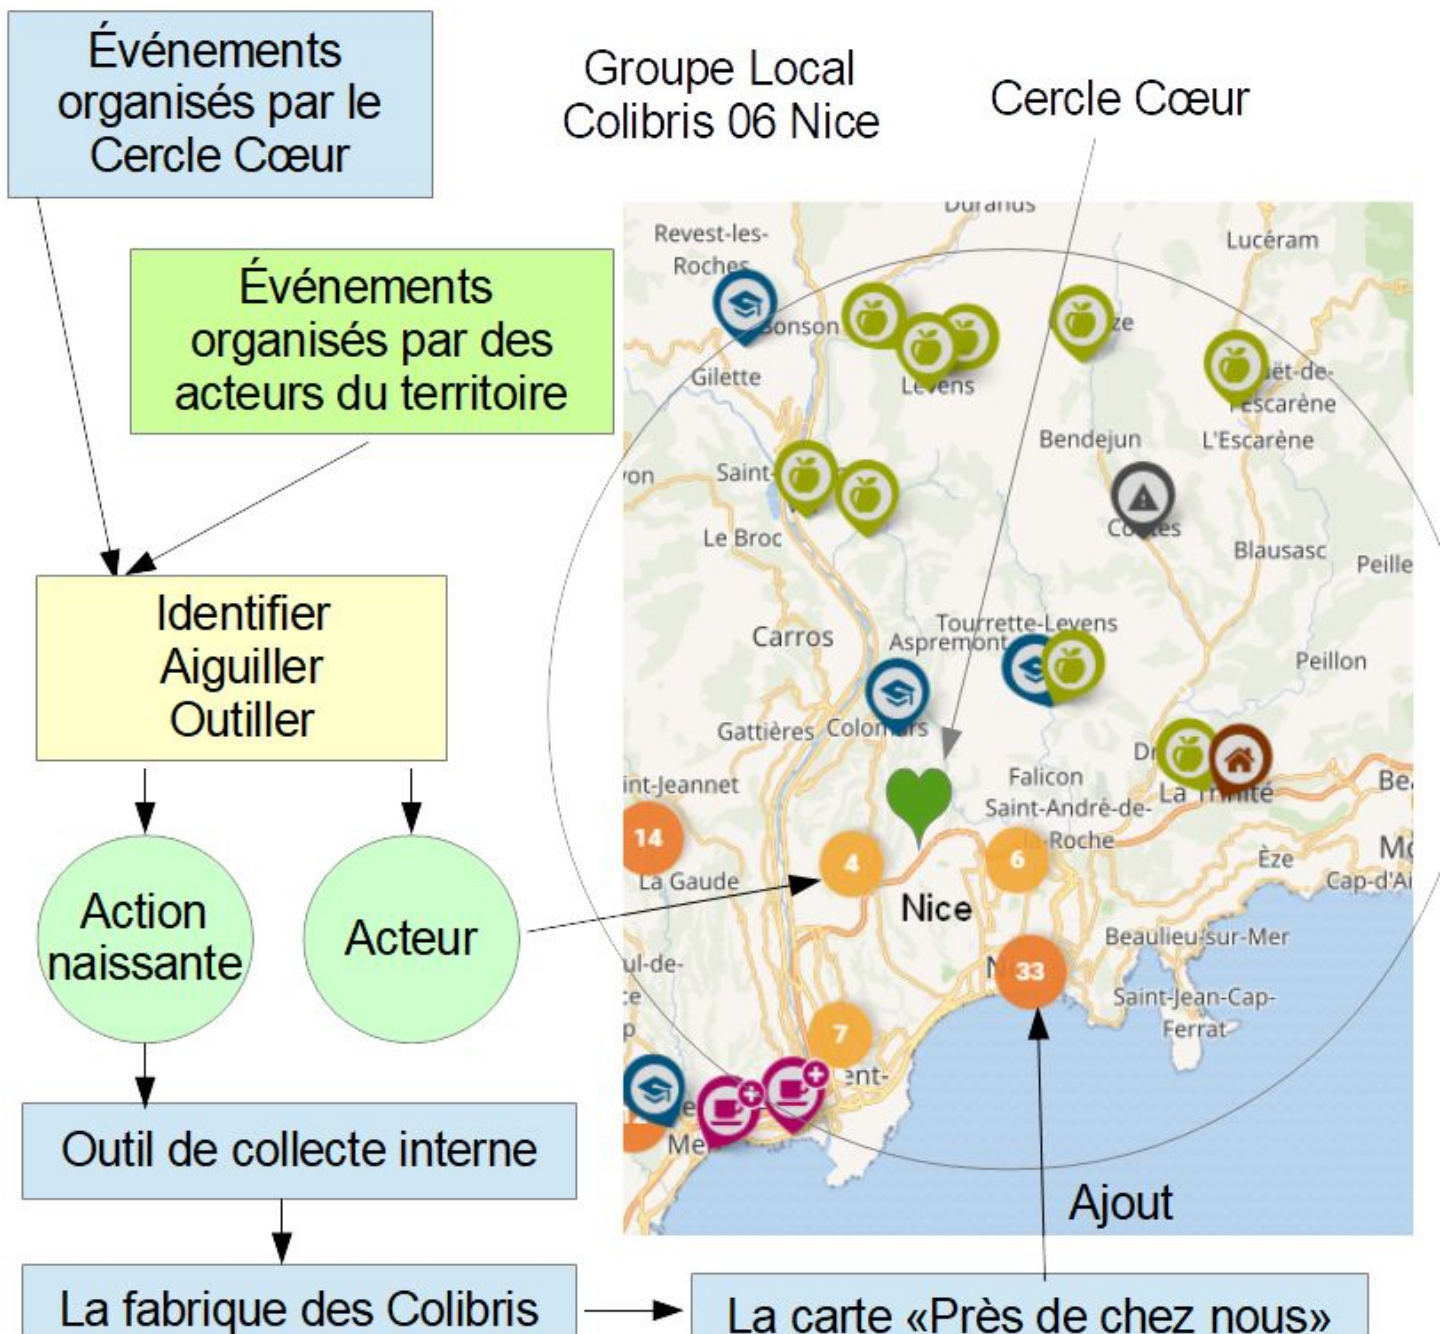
Événements organisés par le Cercle Cœur

Groupe Local Colibris 06 Nice

Cercle Cœur

Événements organisés par des acteurs du territoire

Identifier Aiguiller Outiller

Action naissante

Acteur

Outil de collecte interne

La fabrique des Colibris

La carte «Près de chez nous»

Ajout

Duranus
Revest-les-Roches
Bonson
Lucéram
Gilette
Levens
Bendejun
L'Escarène
Saint-
Le Broc
Blausasc
Peille
Carros
Tourrette-Levens
Aspremont
Peillon
Gattières
Colomars
Falicon
Saint-André-de-la-Roche
La Trinité
Èze
Cap-d'Ai
La Gaude
Nice
Beaulieu-sur-Mer
Saint-Jean-Cap-Ferrat
14
4
6
33
7